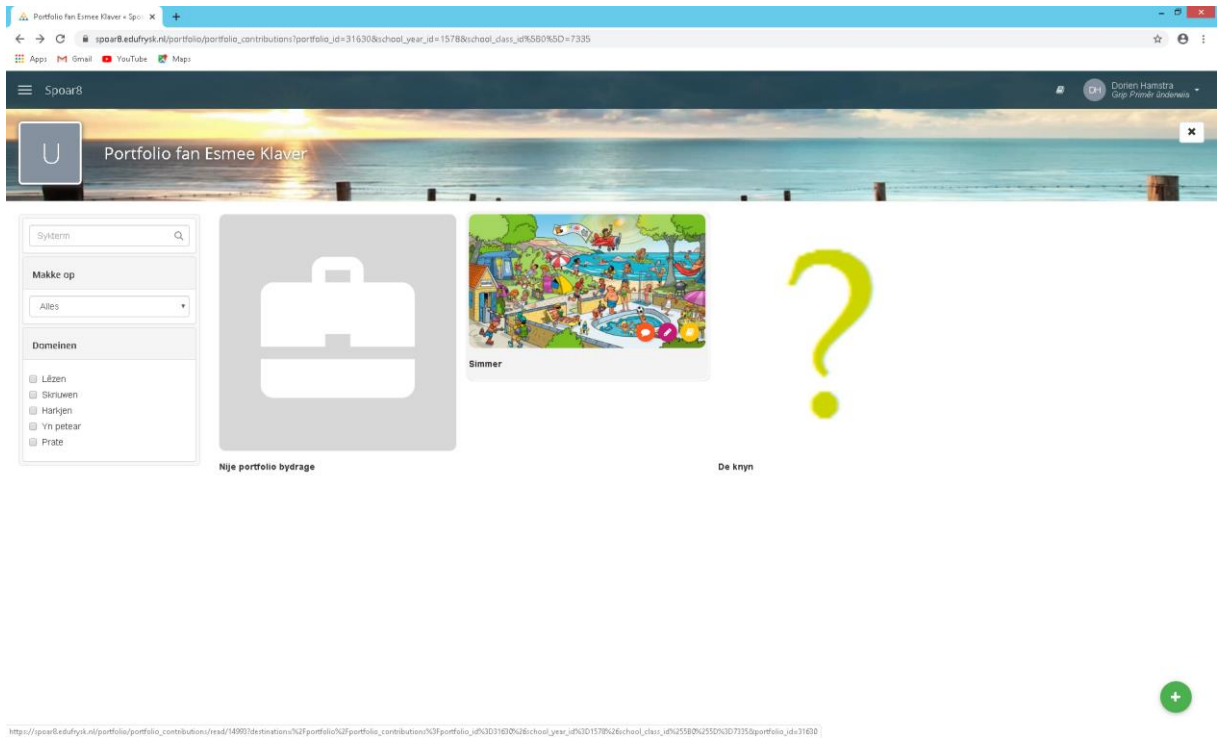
Portfolio fan Esmee Klaver « Spo ×

spoar8.edufrysk.nl/portfolio/portfolio_contributions?portfolio_id=31630&school_year_id=1578&school_class_id%5B0%5D=7335

Apps Gmail YouTube Maps

Spoar8

DH Dorien Hamstra Grip Primêr Underwiis

U

Portfolio fan Esmee Klaver

Sykterm

Makke op

Alles

Domeinen

Lêzen
Skriuwen
Harkjen
Yn petear
Prate

Nije portfolio bydrage

Simmer

De knyn

https://spoar8.edufrysk.nl/portfolio/portfolio_contributions/read/14993?destination=%2Fportfolio%2Fportfolio_contributions%3Fportfolio_id%3D31630%26school_year_id%3D1578%26school_class_id%255B0%255D%3D7335&portfolio_id=31630